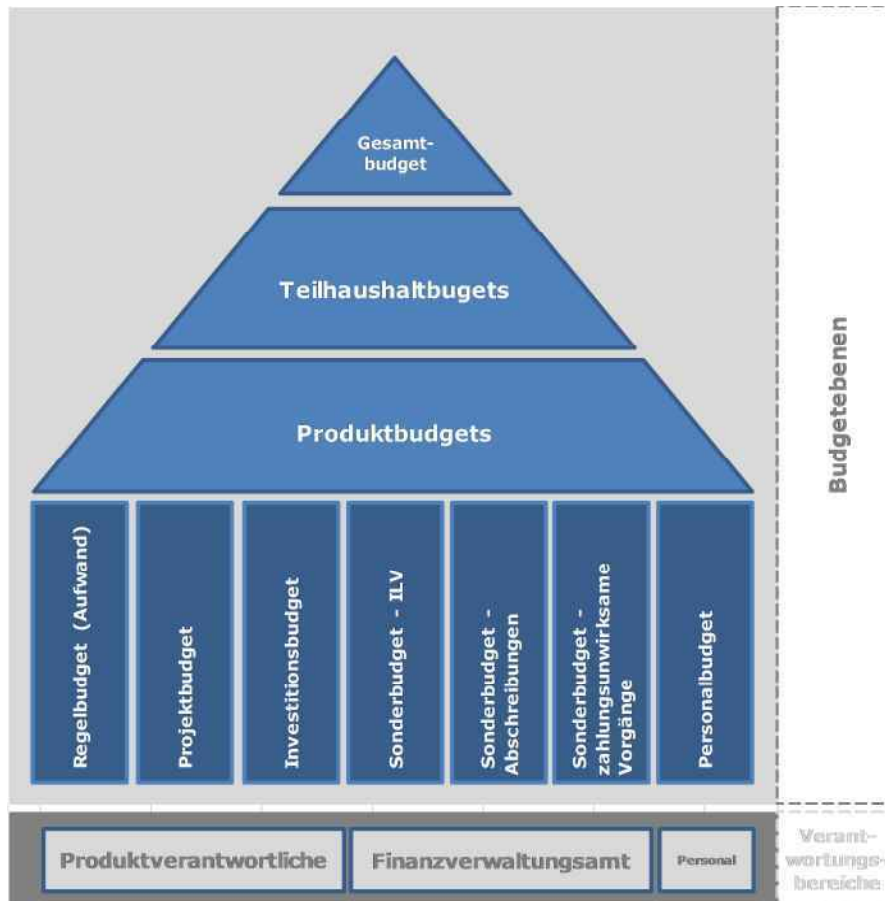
Gesamtbudget

Teilhaushaltbugets

Produktbudgets

Regelbudget (Aufwand)

Projektbudget

Investitionsbudget

Sonderbudget - ILV

Sonderbudget - Abschreibungen

Sonderbudget - zahlungsunwirksame Vorgänge

Personalbudget

Budgetebenen

Produktverantwortliche

Finanzverwaltungsamt

Personal

Verantwortungsbereiche